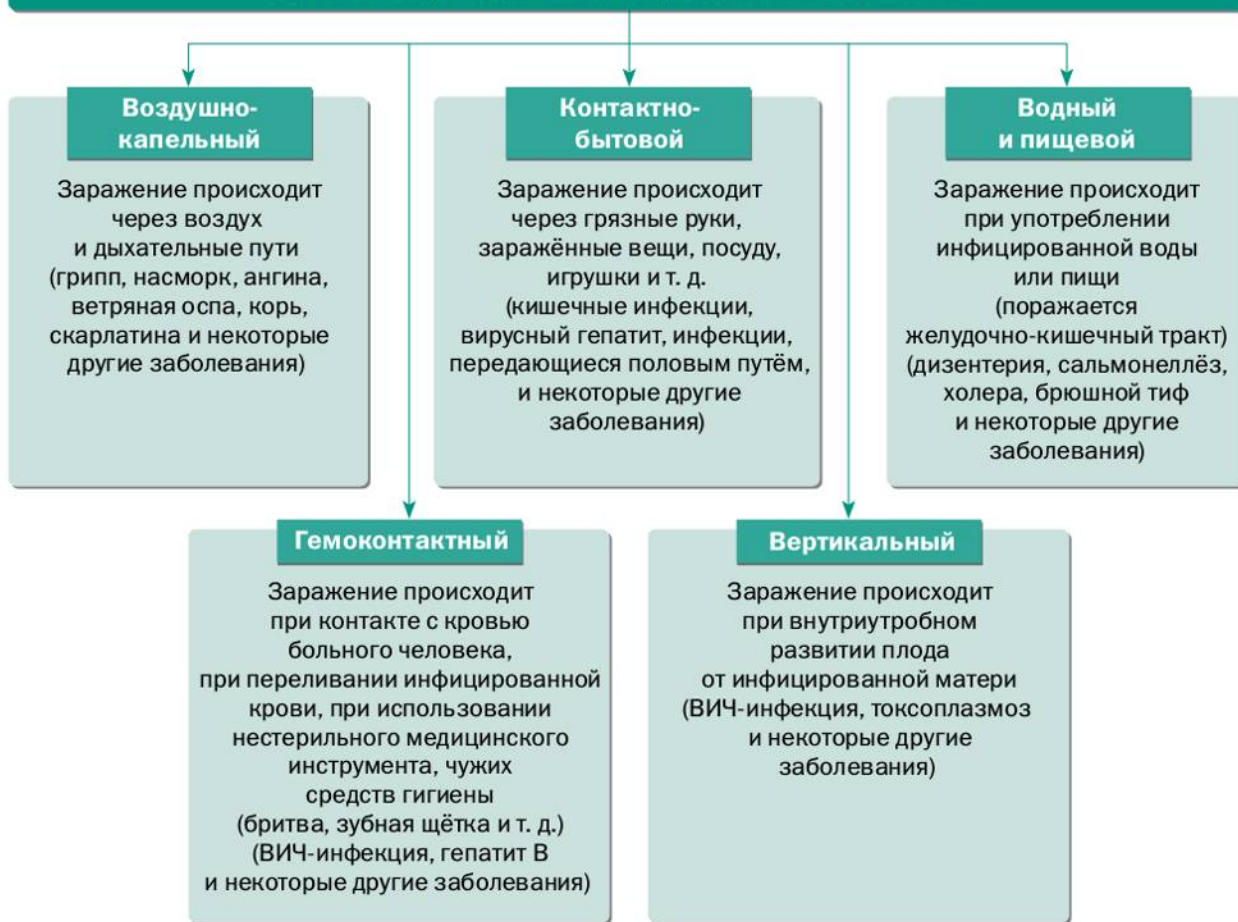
Воздушно-капельный

Заражение происходит через воздух и дыхательные пути (грипп, насморк, ангина, ветряная оспа, корь, скарлатина и некоторые другие заболевания)

Контактно-бытовой

Заражение происходит через грязные руки, заражённые вещи, посуду, игрушки и т. д. (кишечные инфекции, вирусный гепатит, инфекции, передающиеся половым путём, и некоторые другие заболевания)

Водный и пищевой

Заражение происходит при употреблении инфицированной воды или пищи (поражается желудочно-кишечный тракт) (дизентерия, сальмонеллёз, холера, брюшной тиф и некоторые другие заболевания)

Гемоконтактный

Заражение происходит при контакте с кровью больного человека, при переливании инфицированной крови, при использовании нестерильного медицинского инструмента, чужих средств гигиены (бритва, зубная щётка и т. д.) (ВИЧ-инфекция, гепатит В и некоторые другие заболевания)

Вертикальный

Заражение происходит при внутриутробном развитии плода от инфицированной матери (ВИЧ-инфекция, токсоплазмоз и некоторые другие заболевания)